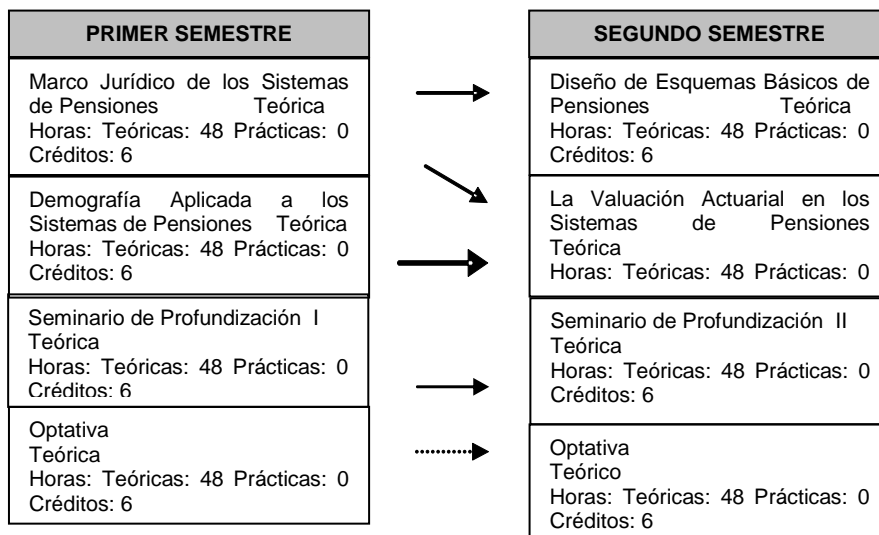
PRIMER SEMESTRE

Marco Jurídico de los Sistemas de Pensiones Teórica
Horas: Teóricas: 48 Prácticas: 0
Créditos: 6

Demografía Aplicada a los Sistemas de Pensiones Teórica
Horas: Teóricas: 48 Prácticas: 0
Créditos: 6

Seminario de Profundización I
Teórica
Horas: Teóricas: 48 Prácticas: 0
Créditos: 6

Optativa
Teórica
Horas: Teóricas: 48 Prácticas: 0
Créditos: 6

SEGUNDO SEMESTRE

Diseño de Esquemas Básicos de Pensiones Teórica
Horas: Teóricas: 48 Prácticas: 0
Créditos: 6

La Valuación Actuarial en los Sistemas de Pensiones
Teórica
Horas: Teóricas: 48 Prácticas: 0

Seminario de Profundización II
Teórica
Horas: Teóricas: 48 Prácticas: 0
Créditos: 6

Optativa
Teórico
Horas: Teóricas: 48 Prácticas: 0
Créditos: 6